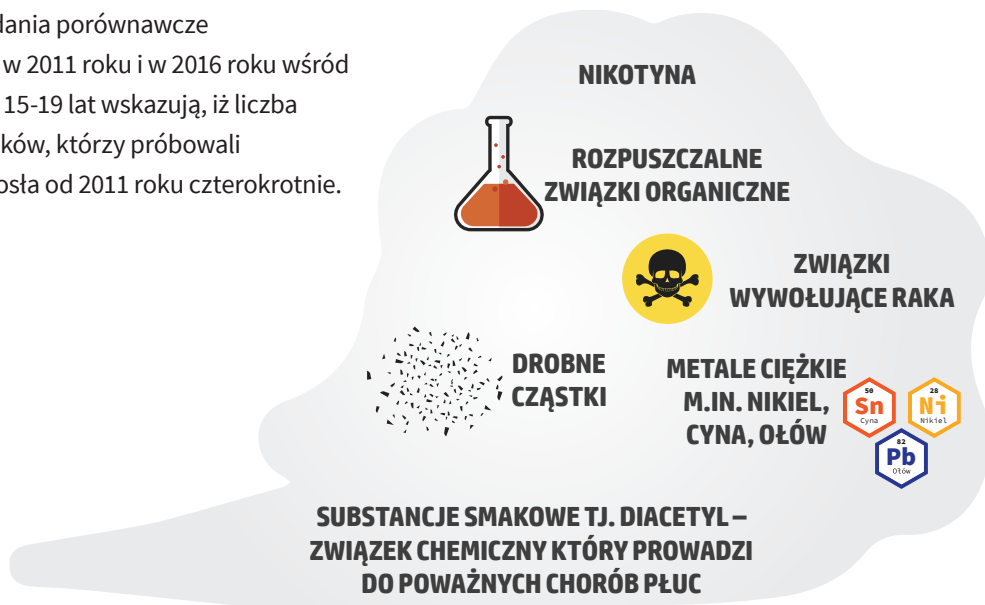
dania porównawcze
w 2011 roku i w 2016 roku wśród
15-19 lat wskazują, iż liczba
ków, którzy próbowali
osła od 2011 roku czterokrotnie.

NIKOTYNA

ROZPUSZCZALNE ZWIĄZKI ORGANICZNE

ZWIĄZKI WYWOŁUJĄCE RAKA

DROBNE CZĄSTKI

METALE CIĘŻKIE M.IN. NIKIEL, CYNA, OŁÓW

50 Sn Cyna

28 Ni Nikiel

82 Pb Ołów

SUBSTANCJE SMAKOWE TJ. DIACETYL – ZWIĄZEK CHEMICZNY KTÓRY PROWADZI DO POWAŻNYCH CHORÓB PŁUC